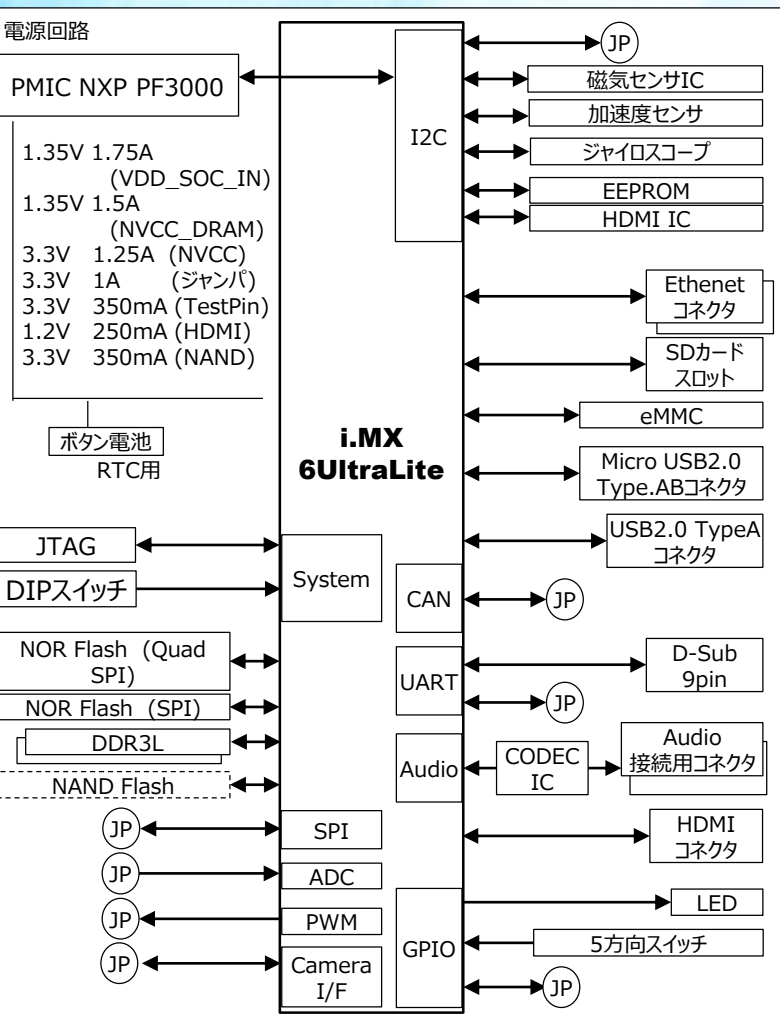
電源回路

PMIC NXP PF3000

1.35V 1.75A (VDD_SOC_IN)
1.35V 1.5A (NVCC_DRAM)
3.3V 1.25A (NVCC)
3.3V 1A (ジャンパ)
3.3V 350mA (TestPin)
1.2V 250mA (HDMI)
3.3V 350mA (NAND)

ボタン電池
RTC用

JTAG
DIPスイッチ
NOR Flash (Quad SPI)
NOR Flash (SPI)
DDR3L
NAND Flash
JP
JP
JP
JP

i.MX
6UltraLite

I2C
System
SPI
ADC
PWM
Camera I/F
CAN
UART
Audio
GPIO

JP
磁気センサIC
加速度センサ
ジャイロスコープ
EEPROM
HDMI IC
Ethenet コネクタ
SDカード スロット
eMMC
Micro USB2.0 Type.ABコネクタ
USB2.0 TypeA コネクタ
JP
D-Sub 9pin
JP
CODEC IC
Audio 接続用コネクタ
HDMI コネクタ
LED
5方向スイッチ
JP